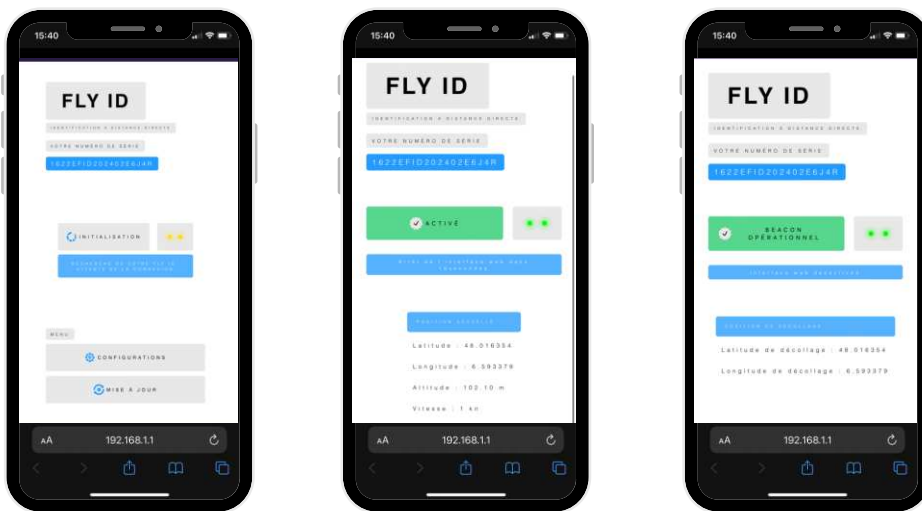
15:40

FLY ID

IDENTIFICATION À DISTANCE DIRECTE

VOTRE NUMÉRO DE SÉRIE

1622EFID202402E6J4R

INITIALIZATION

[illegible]

MENU

CONFIGURATIONS

MISE À JOUR

AA 192.168.1.1

15:40

FLY ID

IDENTIFICATION À DISTANCE DIRECTE

VOTRE NUMÉRO DE SÉRIE

1622EFID202402E6J4R

ACTIVÉ

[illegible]

POSITION ACTUELLE

Latitude : 48.016354

Longitude : 6.593379

Altitude : 102.10 m

Vitesse : 1 kn

AA 192.168.1.1

15:40

FLY ID

IDENTIFICATION À DISTANCE DIRECTE

VOTRE NUMÉRO DE SÉRIE

1622EFID202402E6J4R

BEACON OPÉRATIONNEL

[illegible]

POSITION DE DÉCOLLAGE

Latitude de décollage : 48.016354

Longitude de décollage : 6.593379

AA 192.168.1.1